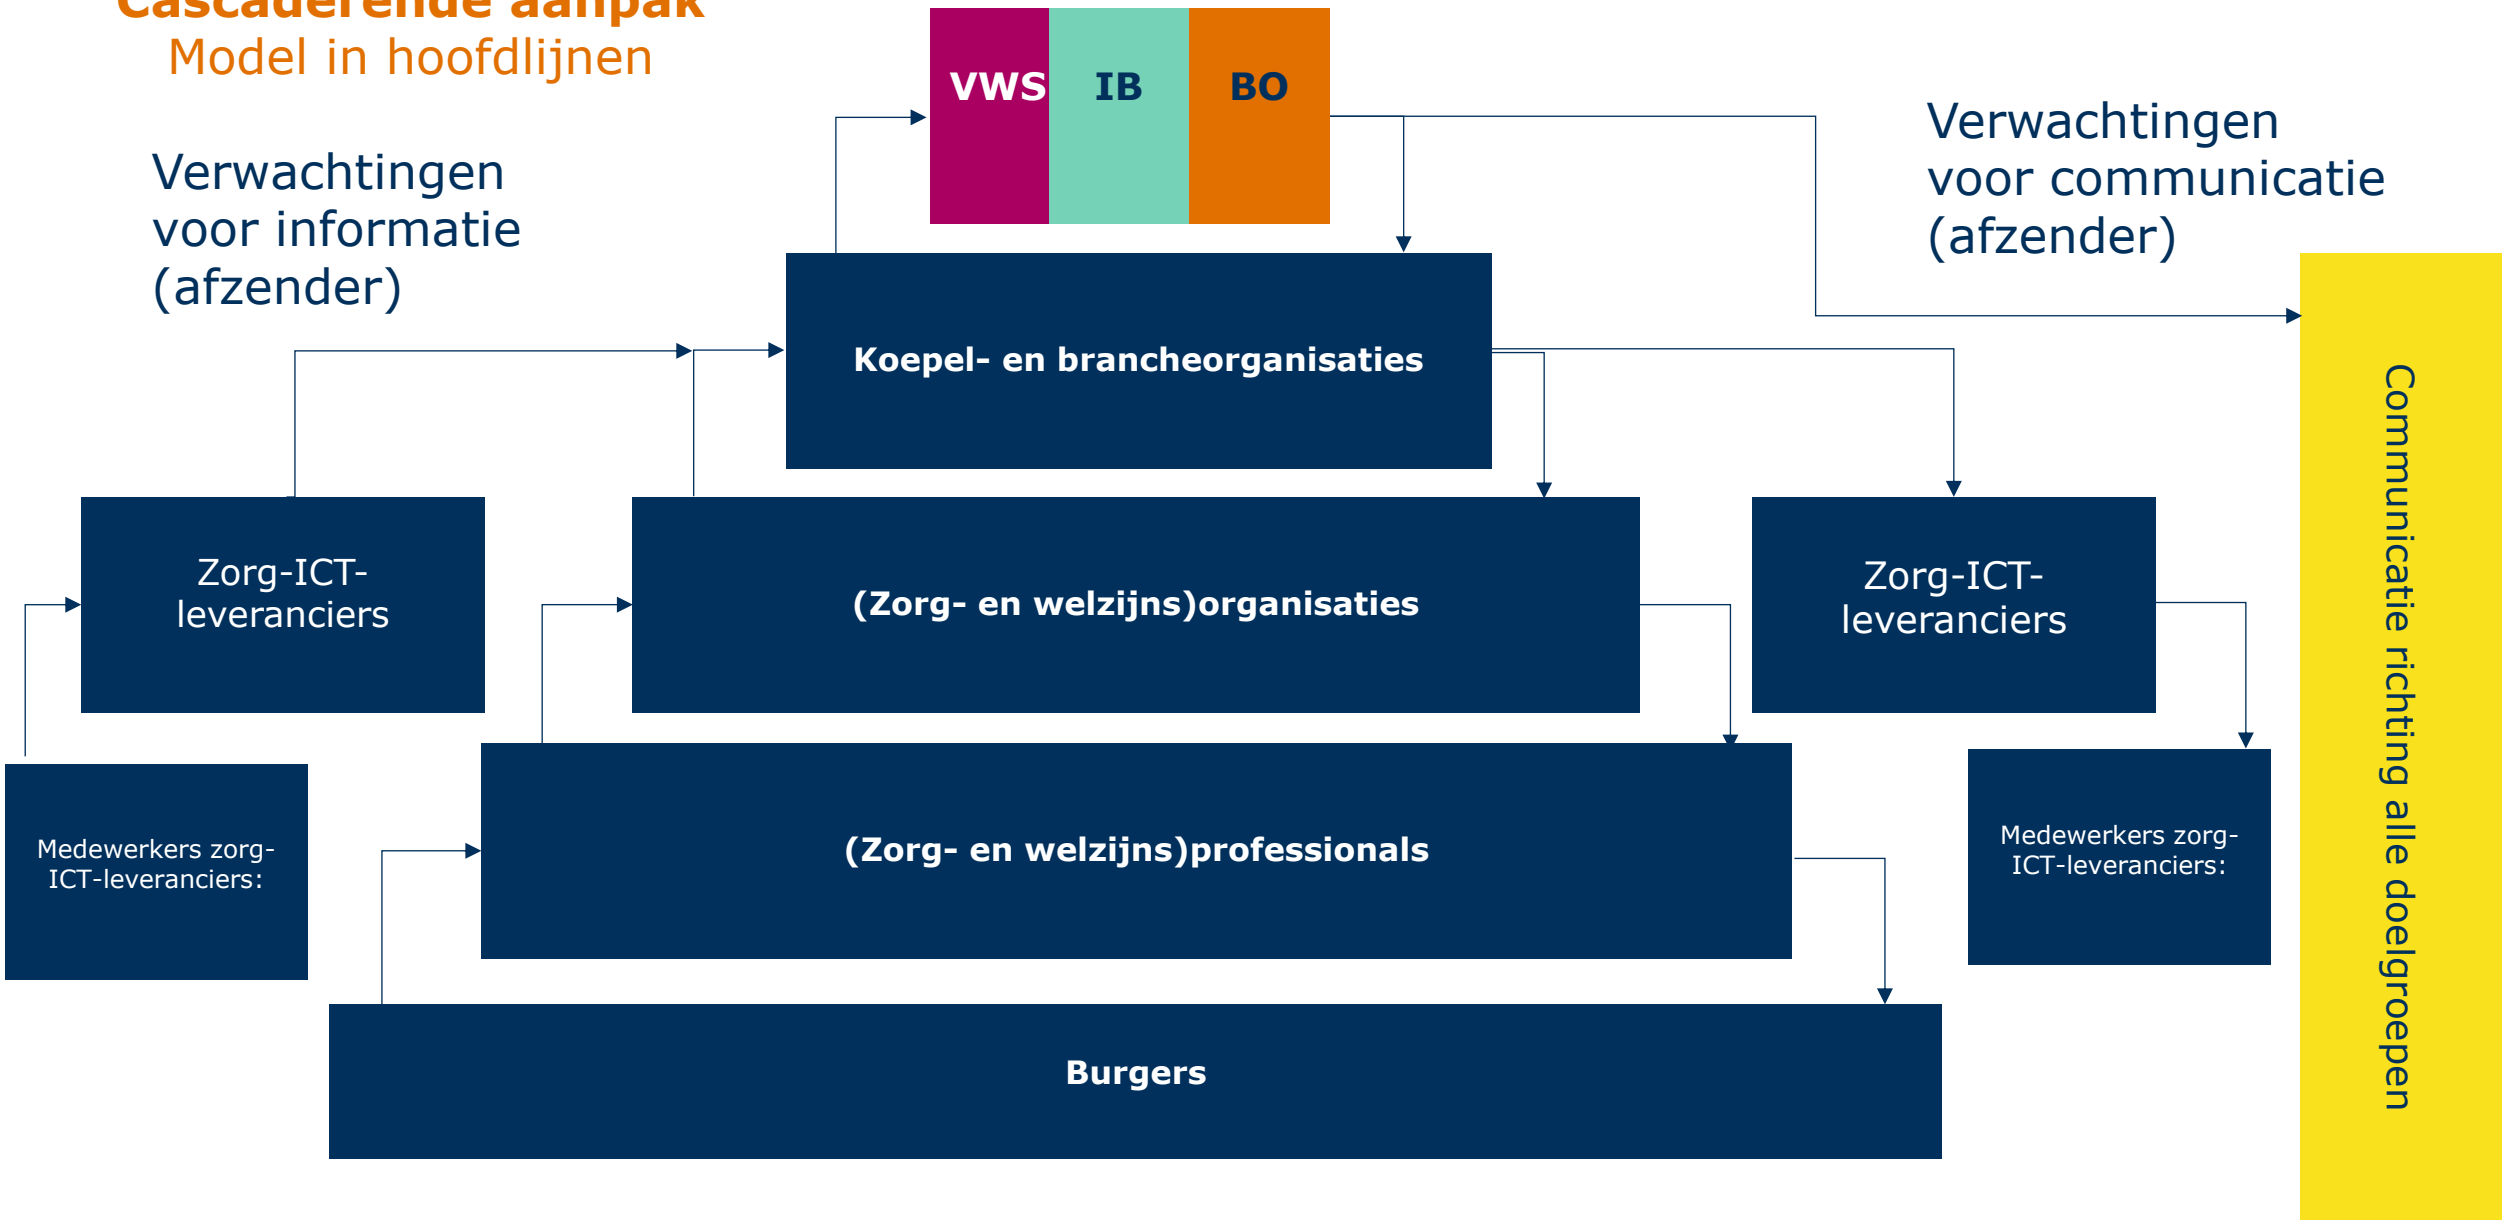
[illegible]
Model in hoofdlijnen

VWS IB BO

Verwachtingen voor informatie (afzender)

Verwachtingen voor communicatie (afzender)

Koepel- en brancheorganisaties

Zorg-ICT-leveranciers

(Zorg- en welzijns)organisaties

Zorg-ICT-leveranciers

Medewerkers zorg-ICT-leveranciers:

(Zorg- en welzijns)professionals

Medewerkers zorg-ICT-leveranciers:

Burgers

Communicatie richting alle doelgroepen